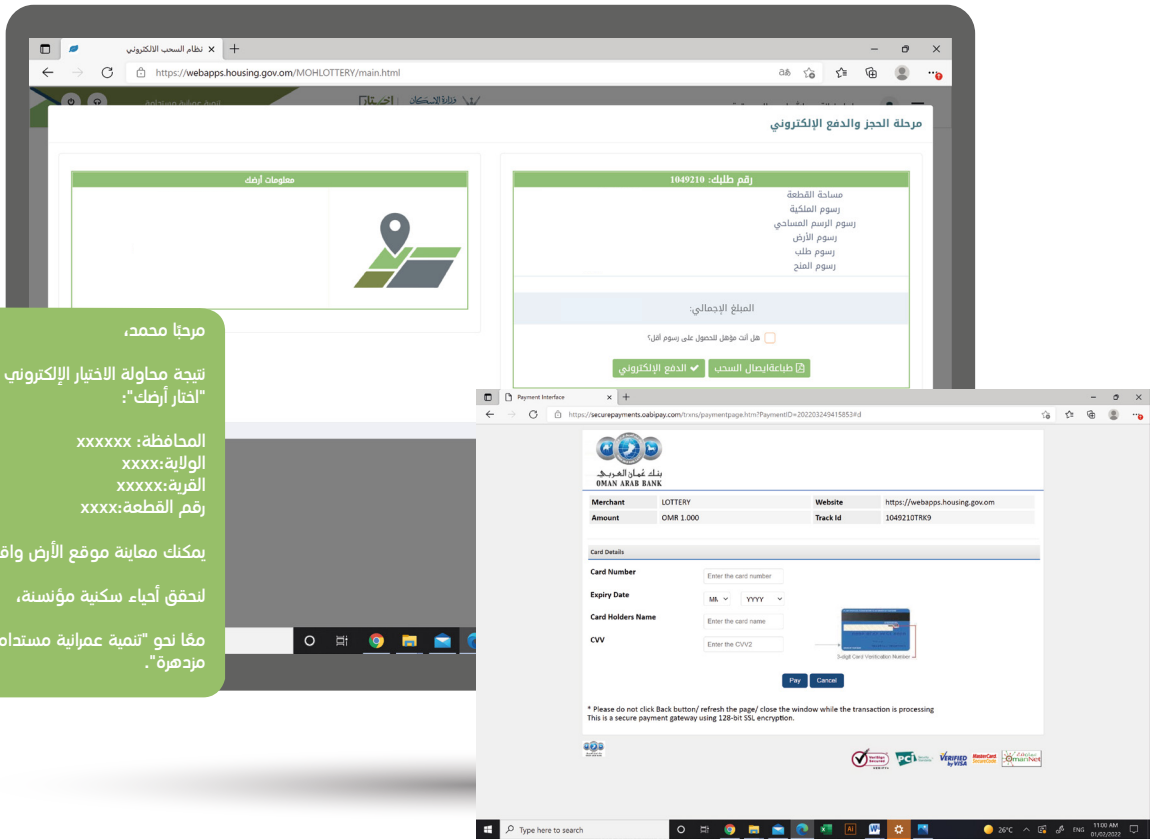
نظام السحب الالكتروني

https://webapps.housing.gov.om/MOHLOTTERY/main.html

مرحلة الحجز والدفع الإلكتروني

رقم طلبك: 1049210

مساحة القطعة
رسوم الملكية
رسوم الرسم المساحي
رسوم الأرض
رسوم طلب
رسوم المنح

معلومات أرضك

المبلغ الإجمالي:

هل أنت مؤهل للحصول على رسوم أقل؟

طباعةايصال السحب

الدفع الإلكتروني

مرحبًا محمد،

نتيجة محاولة الاختيار الإلكتروني "اختار أرضك":

المحافظة: xxxxxx
الولاية:xxxx
القرية:xxxxx
رقم القطعة:xxxx

يمكنك معاينة موقع الأرض واق

لنحقق أحياء سكنية مؤنسنة،

معًا نحو "تنمية عمرانية مستدام مزدهرة".

Payment Interface

https://securepayments.oabipay.com/trxns/paymentpage.htm?PaymentID=2022032494158530#d

بنك عُمان العربي
OMAN ARAB BANK

| Merchant | LOTTERY | Website | https://webapps.housing.gov.om |
|---|---|---|---|
| Amount | OMR 1.000 | Track Id | 1049210TRK9 |

Card Details

Card Number
Enter the card number

Expiry Date
MM
YYYY

Card Holders Name
Enter the card name

CVV
Enter the CVV2

3-digit Card Verification Number

Pay
Cancel

* Please do not click Back button/ refresh the page/ close the window while the transaction is processing
This is a secure payment gateway using 128-bit SSL encryption.

VERIFIED by VISA
MasterCard SecureCode
OmanNet

Type here to search

26°C
ENG
11:00 AM
01/02/2022